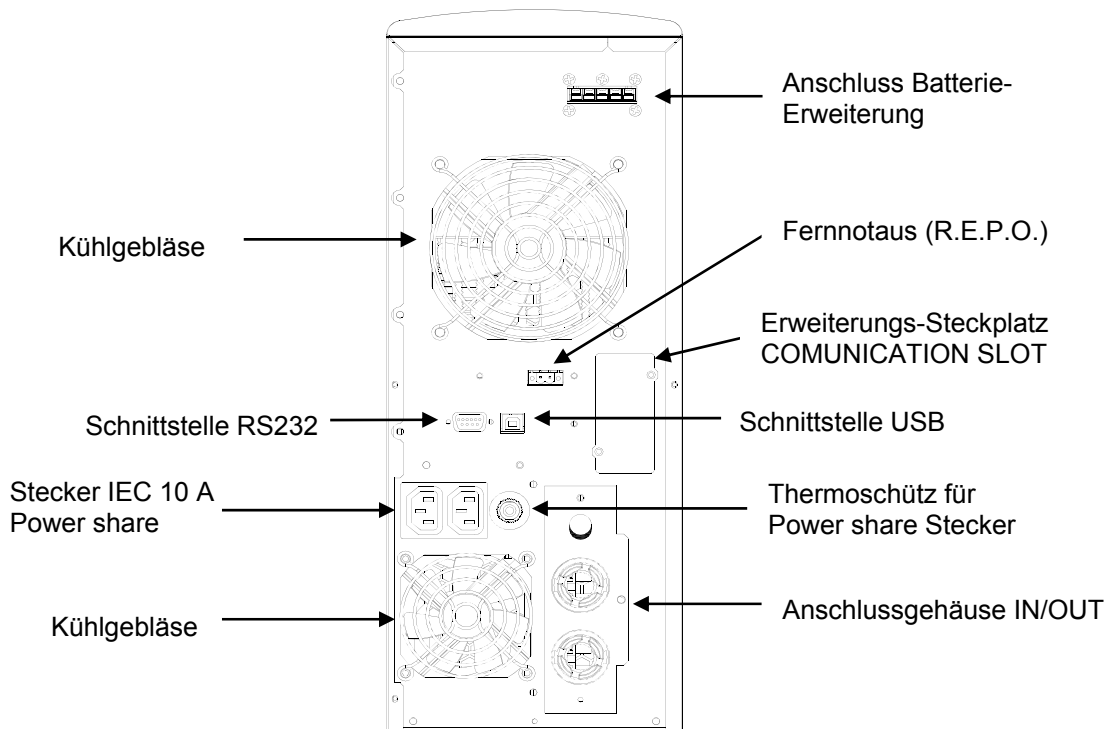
Anschluss Batterie-Erweiterung

Kühlgebläse

Fernnotaus (R.E.P.O.)

Erweiterungs-Steckplatz
COMUNICATION SLOT

Schnittstelle RS232

Schnittstelle USB

Stecker IEC 10 A
Power share

Thermoschütz für
Power share Stecker

Kühlgebläse

Anschlussgehäuse IN/OUT